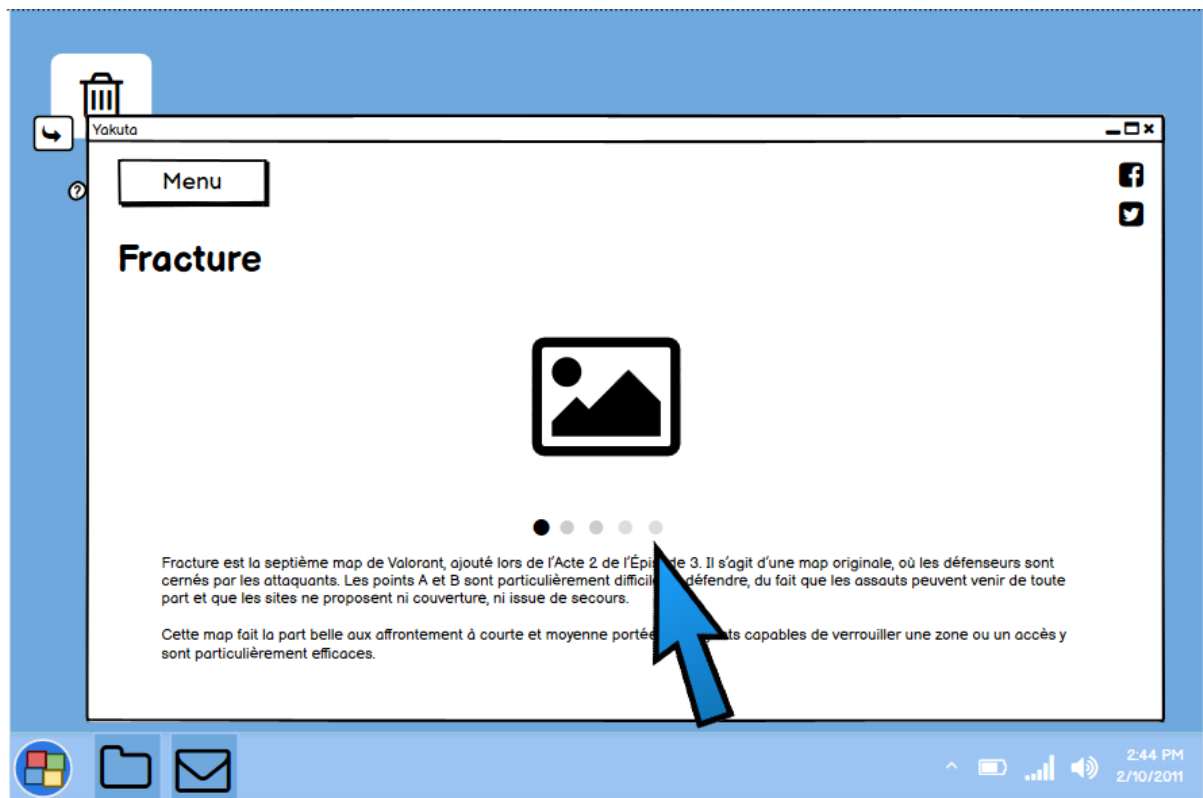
Yakuta

Menu

Fracture

Fracture est la septième map de Valorant, ajouté lors de l'Acte 2 de l'Épis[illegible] 3. Il s'agit d'une map originale, où les défenseurs sont cernés par les attaquants. Les points A et B sont particulièrement difficile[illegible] défendre, du fait que les assauts peuvent venir de toute part et que les sites ne proposent ni couverture, ni issue de secours.

Cette map fait la part belle aux affrontement à courte et moyenne porté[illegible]ts capables de verrouiller une zone ou un accès y sont particulièrement efficaces.

2:44 PM
2/10/2011